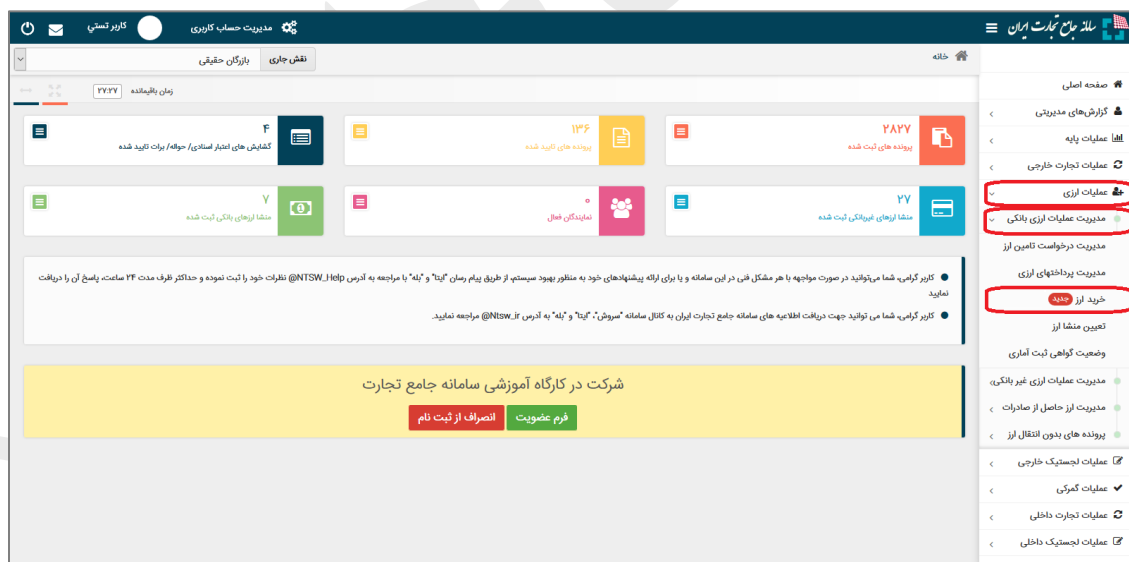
سامانه جامع تجارت ایران

مدیریت حساب کاربری

کاربر تستی

خانه

نقش جاری
بازرگان حقیقی

زمان باقیمانده ۲۷:۲۷

صفحه اصلی
گزارش‌های مدیریتی
عملیات پایه
عملیات تجارت خارجی
عملیات ارزی
مدیریت عملیات ارزی بانکی
مدیریت درخواست تامین ارز
مدیریت پرداختهای ارزی
خرید ارز جدید
تعیین منشا ارز
وضعیت گواهی ثبت آماری
مدیریت عملیات ارزی غیر بانکی
مدیریت ارز حاصل از صادرات
پرونده های بدون انتقال ارز
عملیات لجستیک خارجی
عملیات گمرکی
عملیات تجارت داخلی
عملیات لجستیک داخلی

۲۸۲۷
پرونده های ثبت شده

۱۳۶
پرونده های تایید شده

۴
گشایش های اعتبار اسنادی/ حواله/ برات تایید شده

۲۷
منشا ارزهای غیربانکی ثبت شده

۰
نمایندگان فعال

۷
منشا ارزهای بانکی ثبت شده

کاربر گرامی، شما می‌توانید در صورت مواجهه با هر مشکل فنی در این سامانه و یا برای ارائه پیشنهادهای خود به منظور بهبود سیستم، از طریق پیام رسان "ایتا" و "بله" با مراجعه به آدرس NTSW_Help@ نظرات خود را ثبت نموده و حداکثر ظرف مدت ۲۴ ساعت، پاسخ آن را دریافت نمایید.

کاربر گرامی، شما می توانید جهت دریافت اطلاعیه های سامانه جامع تجارت ایران به کانال سامانه "سروش"، "ایتا" و "بله" به آدرس Ntsw_ir@ مراجعه نمایید.

شرکت در کارگاه آموزشی سامانه جامع تجارت

فرم عضویت
انصراف از ثبت نام